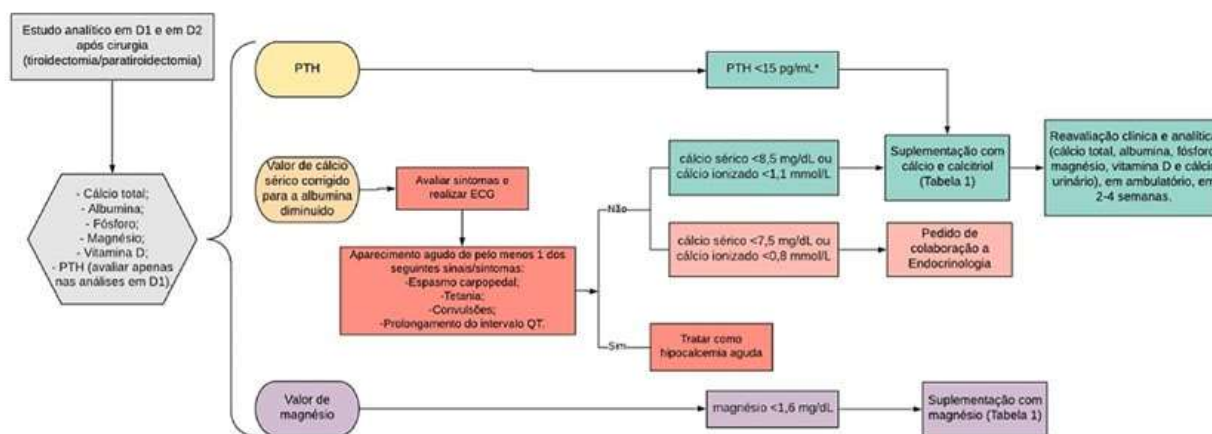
Estudo analítico em D1 e em D2 após cirurgia (tiroidectomia/paratiroidectomia)

- Cálcio total;
- Albumina;
- Fósforo;
- Magnésio;
- Vitamina D;
- PTH (avaliar apenas nas análises em D1).

PTH

PTH <15 pg/mL*

Valor de cálcio sérico corrigido para a albumina diminuído

Avaliar sintomas e realizar ECG

Aparecimento agudo de pelo menos 1 dos seguintes sinais/sintomas:
-Espasmo carpopedal;
-Tetania;
-Convulsões;
-Prolongamento do intervalo QT.

Não

cálcio sérico <8,5 mg/dL ou cálcio ionizado <1,1 mmol/L

cálcio sérico <7,5 mg/dL ou cálcio ionizado <0,8 mmol/L

Suplementação com cálcio e calcitriol (Tabela 1)

Pedido de colaboração a Endocrinologia

Reavaliação clínica e analítica (cálcio total, albumina, fósforo, magnésio, vitamina D e cálcio urinário), em ambulatório, em 2-4 semanas.

Sim

Tratar como hipocalcemia aguda

Valor de magnésio

magnésio <1,6 mg/dL

Suplementação com magnésio (Tabela 1)